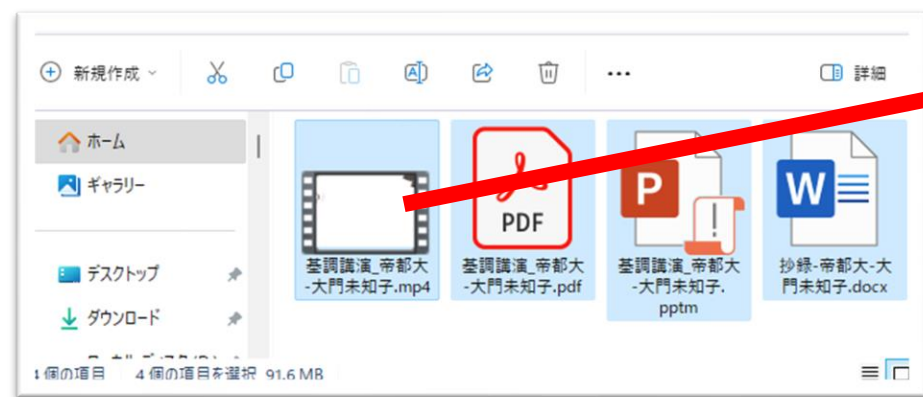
新規作成

詳細

ホーム

ギャラリー

デスクトップ

ダウンロード

PDF

P

W

基調講演_帝都大-大門未知子.mp4

基調講演_帝都大-大門未知子.pdf

基調講演_帝都大-大門未知子.pptm

抄録-帝都大-大門未知子.docx

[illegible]個の項目 4 個の項目を選択 91.6 MB